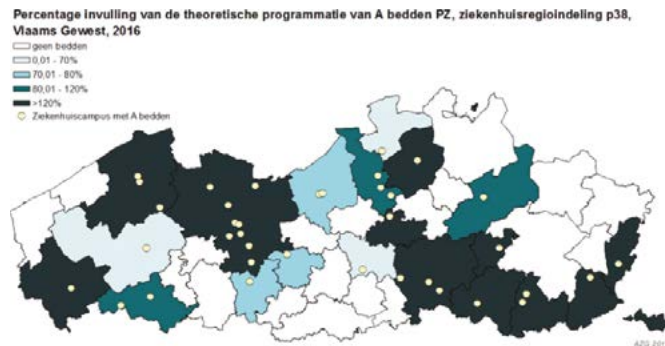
Percentage invulling van de theoretische programmatie van A bedden PZ, ziekenhuisregioindeling p38, Vlaams Gewest, 2016

geen bedden
0,01 - 70%
70,01 - 80%
80,01 - 120%
>120%
Ziekenhuiscampus met A bedden

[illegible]